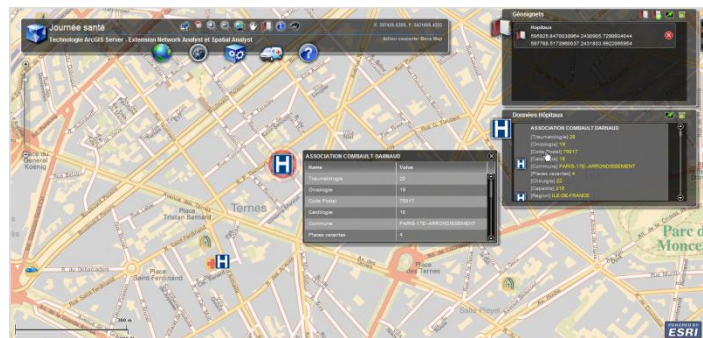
Journée santé
Technologie ArcGIS Server - Extension Network Analyst et Spatial Analyst

X: 597408.0355, Y: 2431469.4593
Action courante: Move Map

Géotargets
Hopitaux
596928.8476036964 2430905.7298604044
597788.5173969037 2431803.9822069964

Données Hôpitaux
ASSOCIATION COMBAULT DARNAUD
[Traumatologie] 20
[Oncologie] 16
[Code Postal] 75017
[Cardiologie] 16
[Commune] PARIS-17E--ARRONDISSEMENT
[Places vacantes] 4
[Chirurgie] 22
[Capacité] 218
[Région] ILE-DE-FRANCE

ASSOCIATION COMBAULT DARNAUD
| Noms | Value |
|---|---|
| Traumatologie | 20 |
| Oncologie | 16 |
| Code Postal | 75017 |
| Cardiologie | 16 |
| Commune | PARIS-17E--ARRONDISSEMENT |
| Places vacantes | 4 |

Ternes
Place Tristan Bernard
Place Saint-Ferdinand
Place des Ternes
Saint-Philippe
Av. du Général Koenig
R. de Bélidor
Parc de Monce
200 m
POWERED BY ESRI